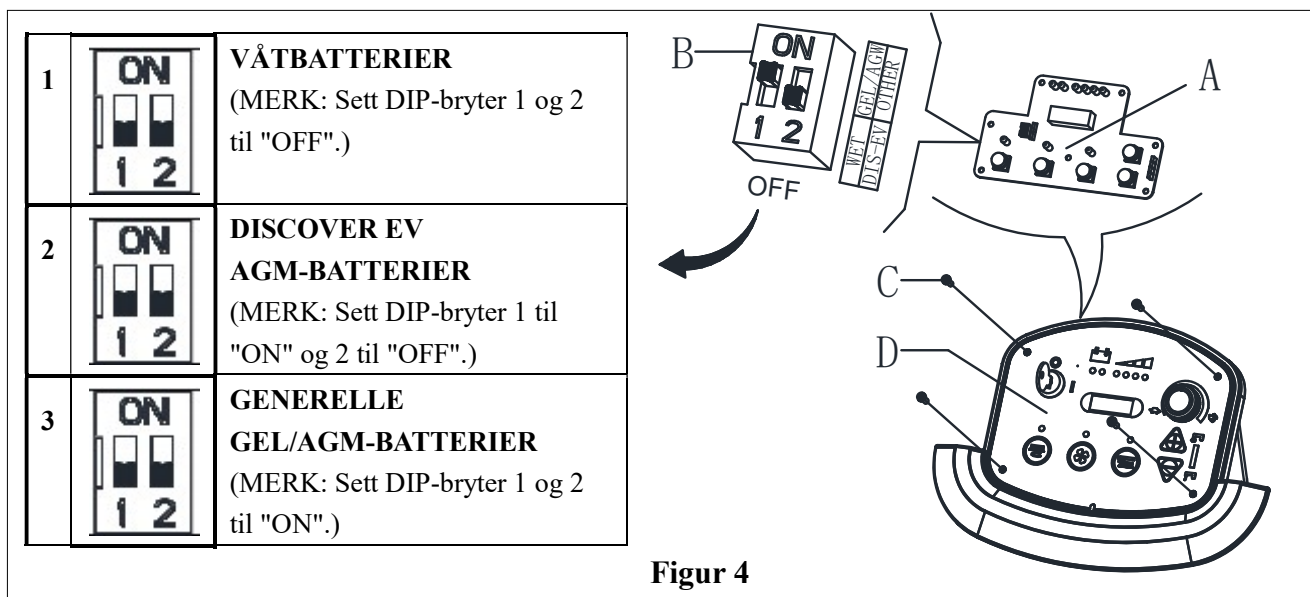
| | | |
|---|---|---|
| 1 | ON 1 2 | **VÅTBATTERIER** (MERK: Sett DIP-bryter 1 og 2 til "OFF".) |
| 2 | ON 1 2 | **DISCOVER EV AGM-BATTERIER** (MERK: Sett DIP-bryter 1 til "ON" og 2 til "OFF".) |
| 3 | ON 1 2 | **GENERELLE GEL/AGM-BATTERIER** (MERK: Sett DIP-bryter 1 og 2 til "ON".) |

B
ON
1 2
OFF
WET
DIS-EV
GEL/AGW
OTHER
A
C
D

**Figur 4**